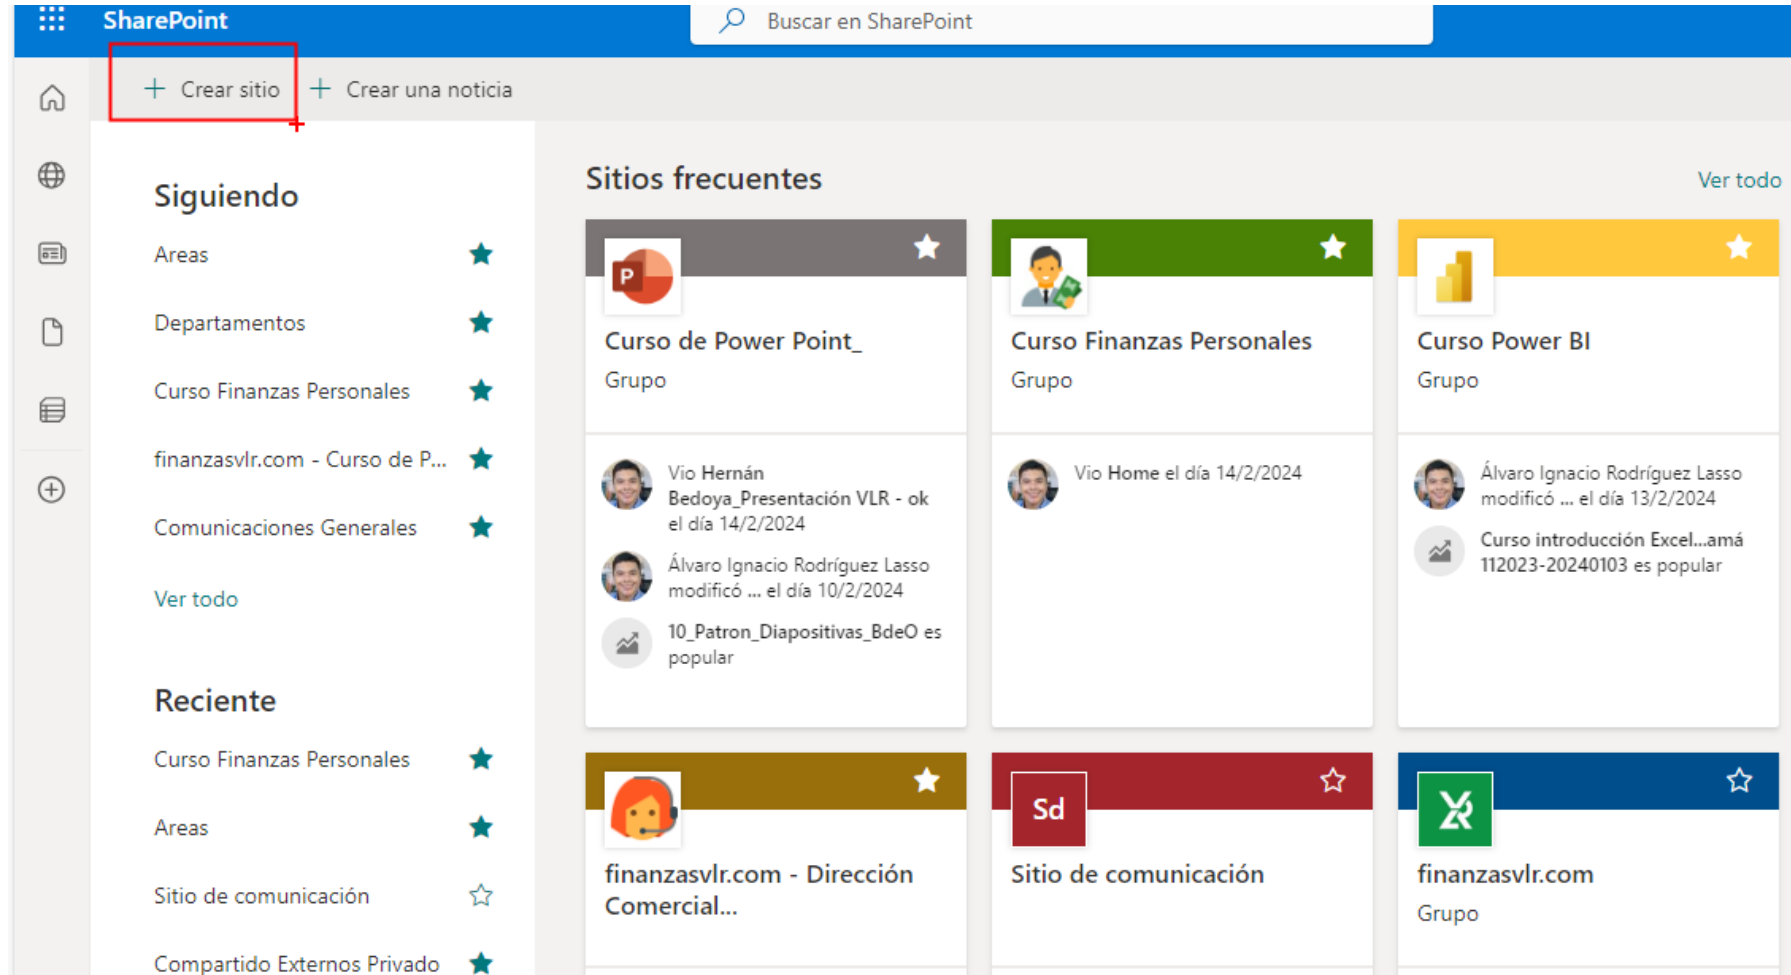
SharePoint

Buscar en SharePoint

+ Crear sitio + Crear una noticia

Siguiendo

Areas

Departamentos

Curso Finanzas Personales

finanzasvlr.com - Curso de P...

Comunicaciones Generales

Ver todo

Reciente

Curso Finanzas Personales

Areas

Sitio de comunicación

Compartido Externos Privado

Sitios frecuentes

Ver todo

P

Curso de Power Point_

Grupo

Vio Hernán Bedoya_Presentación VLR - ok el día 14/2/2024

Álvaro Ignacio Rodríguez Lasso modificó ... el día 10/2/2024

10_Patron_Diapositivas_BdeO es popular

Curso Finanzas Personales

Grupo

Vio Home el día 14/2/2024

Curso Power BI

Grupo

Álvaro Ignacio Rodríguez Lasso modificó ... el día 13/2/2024

Curso introducción Excel...amá 112023-20240103 es popular

finanzasvlr.com - Dirección Comercial...

Sd

Sitio de comunicación

finanzasvlr.com

Grupo